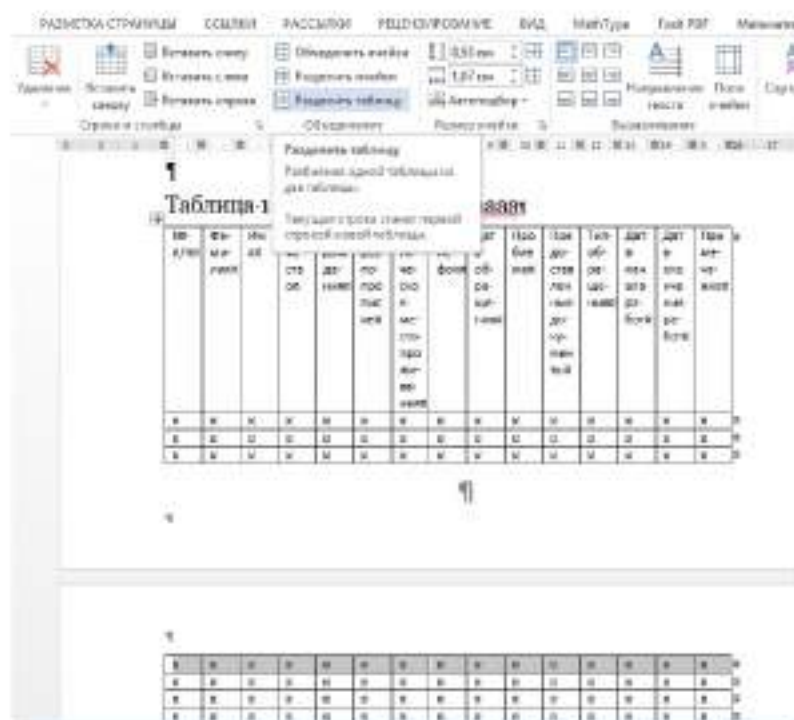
РАЗМЕТКА СТРАНИЦЫ ССЫЛКИ РАССЫЛКИ РЕЦЕНЗИРОВАНИЕ ВИД MathType Foxit PDF

Удаление Вставить сверху Вставить слева Вставить справа Объединить ячейки Разделить ячейки Разделить таблицу 0,53 см 1,07 см Автоподбор Направление текста Поля ячейки

Строки и столбцы Объединение Размер ячейки Выравнивание

Разделить таблицу
Разбиение одной таблицы на две таблицы.
Текущая строка станет первой строкой новой таблицы.

¶

Таблица-1 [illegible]

| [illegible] | Фамилия | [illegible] | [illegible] | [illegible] | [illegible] | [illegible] | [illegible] | форм | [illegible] | Пробный | Представление | Телефон | Дата начала работы | Дата окончания работы | Примечание |
|---|---|---|---|---|---|---|---|---|---|---|---|---|---|---|---|
| | | | | | | | | | | | | | | | |

¶